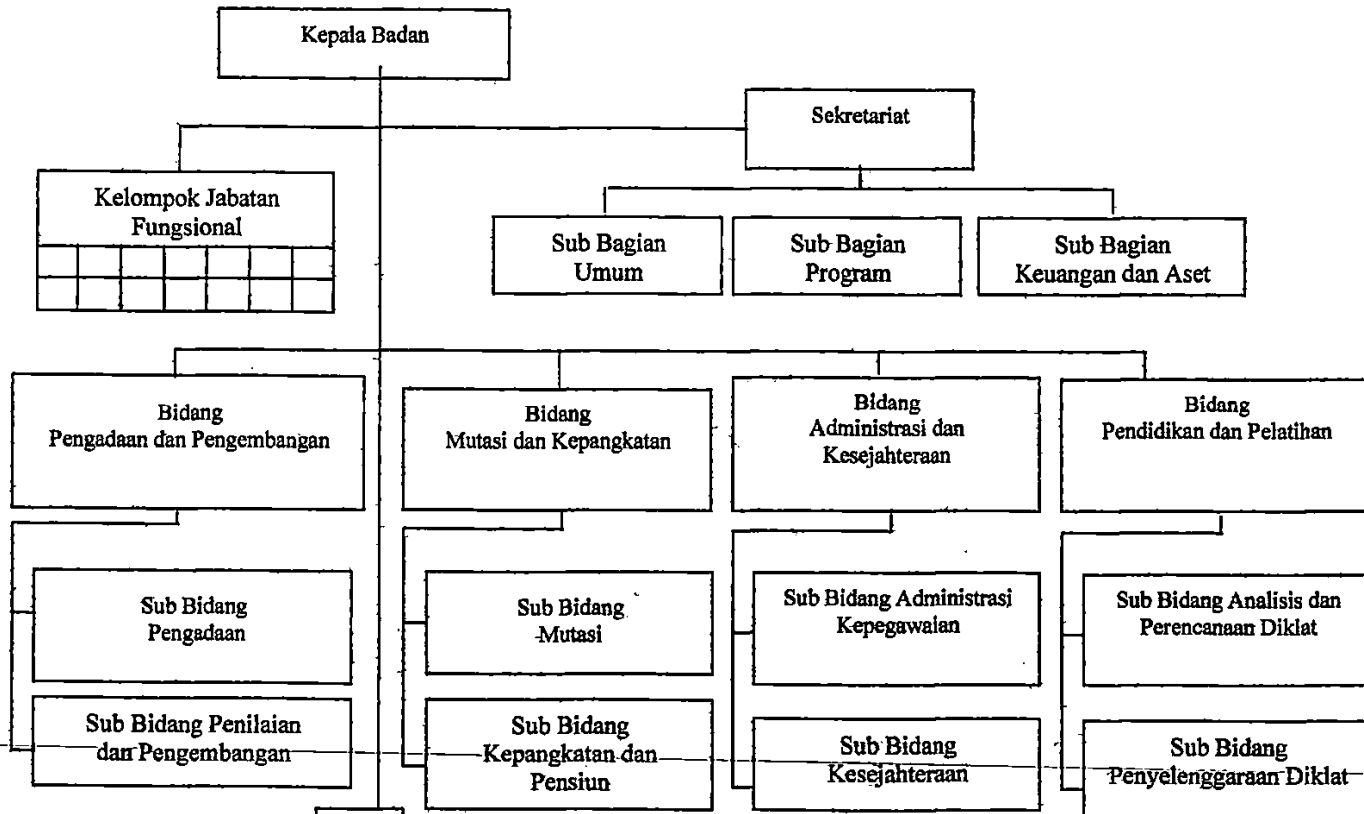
Kepala Badan

Sekretariat

Kelompok Jabatan Fungsional

Sub Bagian Umum

Sub Bagian Program

Sub Bagian Keuangan dan Aset

Bidang Pengadaan dan Pengembangan

Bidang Mutasi dan Kepangkatan

Bidang Administrasi dan Kesejahteraan

Bidang Pendidikan dan Pelatihan

Sub Bidang Pengadaan

Sub Bidang Mutasi

Sub Bidang Administrasi Kepegawaian

Sub Bidang Analisis dan Perencanaan Diklat

Sub Bidang Penilaian dan Pengembangan

Sub Bidang Kepangkatan dan Pensiun

Sub Bidang Kesejahteraan

Sub Bidang Penyelenggaraan Diklat